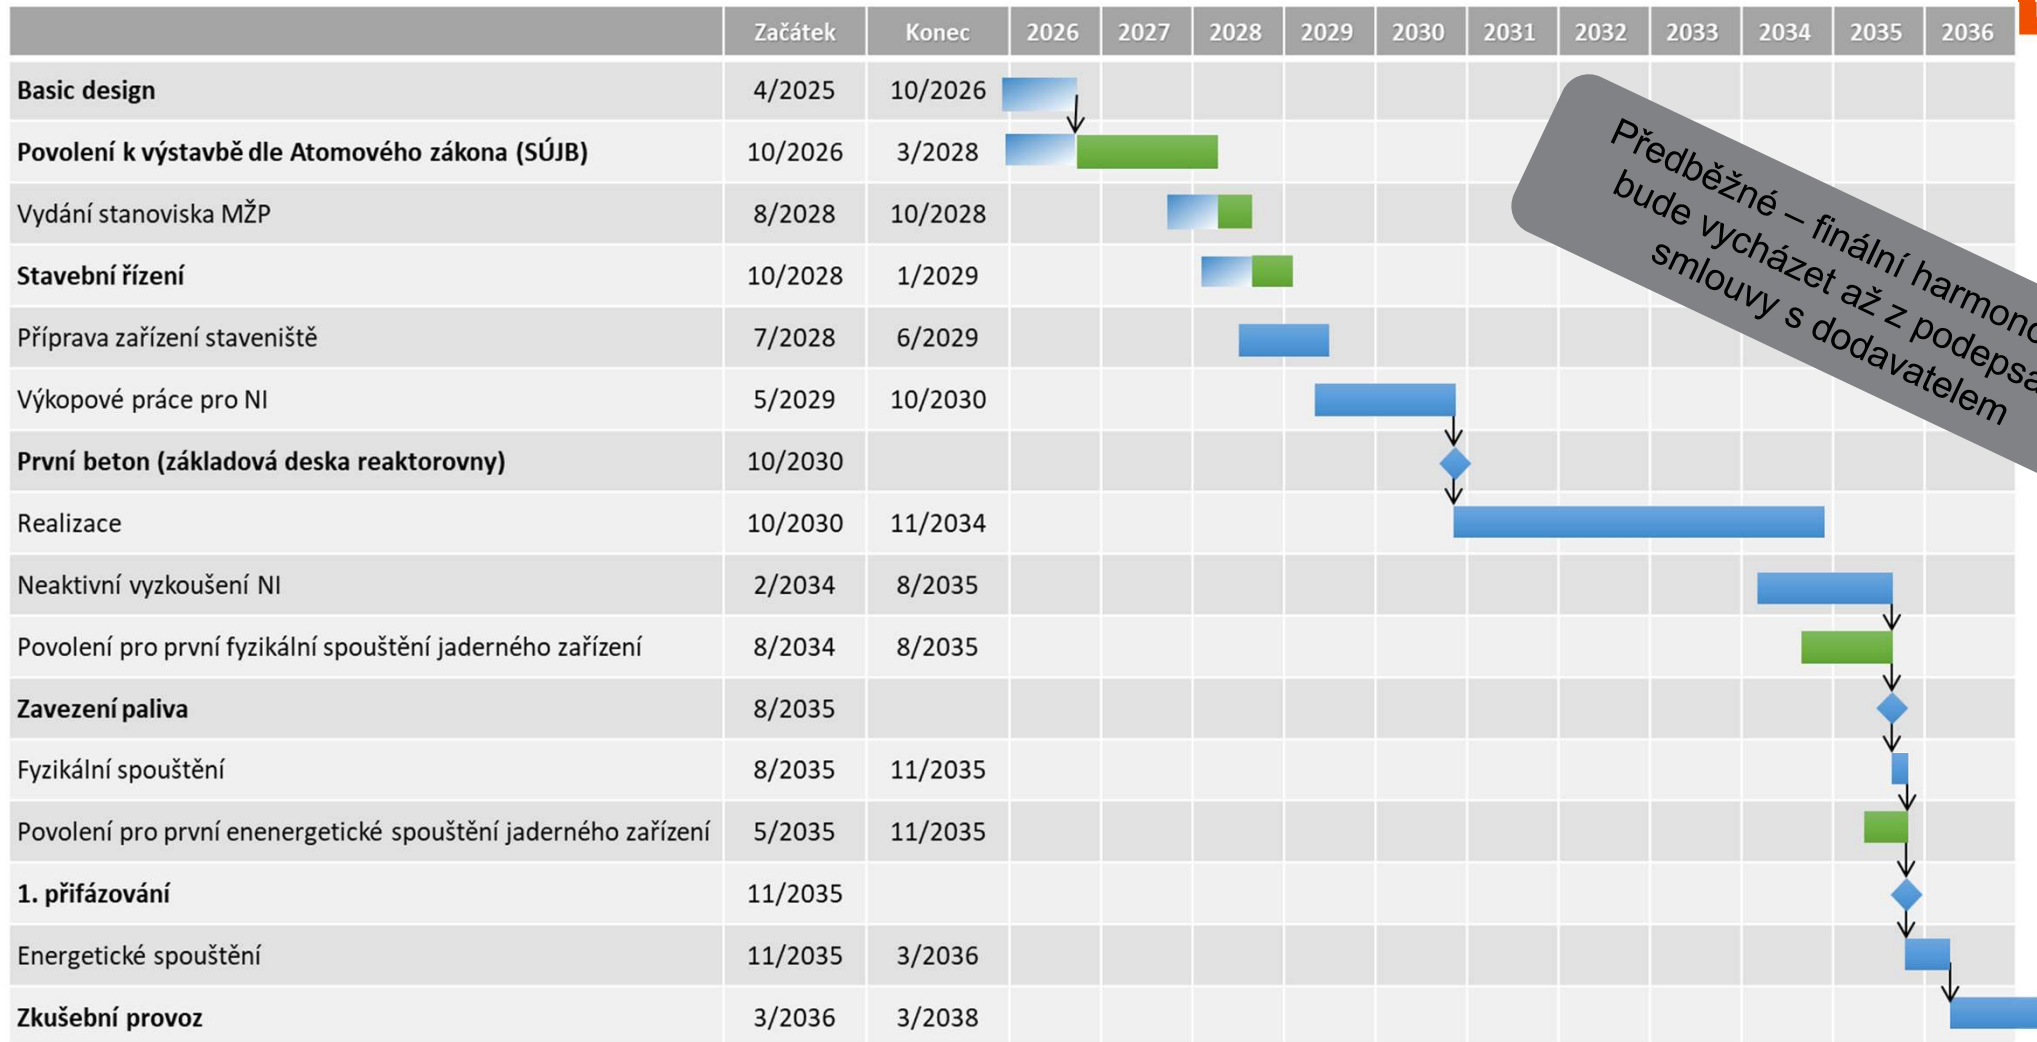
|  | Začátek | Konec | 2026 | 2027 | 2028 | 2029 | 2030 | 2031 | 2032 | 2033 | 2034 | 2035 | 2036 |
|---|---|---|---|---|---|---|---|---|---|---|---|---|---|
| **Basic design** | 4/2025 | 10/2026 | | | | | | | | | | | |
| **Povolení k výstavbě dle Atomového zákona (SÚJB)** | 10/2026 | 3/2028 | | | | | | | | | | | |
| Vydání stanoviska MŽP | 8/2028 | 10/2028 | | | | | | | | | | | |
| **Stavební řízení** | 10/2028 | 1/2029 | | | | | | | | | | | |
| Příprava zařízení staveniště | 7/2028 | 6/2029 | | | | | | | | | | | |
| Výkopové práce pro NI | 5/2029 | 10/2030 | | | | | | | | | | | |
| **První beton (základová deska reaktorovny)** | 10/2030 | | | | | | | | | | | | |
| Realizace | 10/2030 | 11/2034 | | | | | | | | | | | |
| Neaktivní vyzkoušení NI | 2/2034 | 8/2035 | | | | | | | | | | | |
| Povolení pro první fyzikální spouštění jaderného zařízení | 8/2034 | 8/2035 | | | | | | | | | | | |
| **Zavezení paliva** | 8/2035 | | | | | | | | | | | | |
| Fyzikální spouštění | 8/2035 | 11/2035 | | | | | | | | | | | |
| Povolení pro první enenergetické spouštění jaderného zařízení | 5/2035 | 11/2035 | | | | | | | | | | | |
| **1. přifázování** | 11/2035 | | | | | | | | | | | | |
| Energetické spouštění | 11/2035 | 3/2036 | | | | | | | | | | | |
| **Zkušební provoz** | 3/2036 | 3/2038 | | | | | | | | | | | |

Předběžné – finální harmono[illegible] bude vycházet až z podepsa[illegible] smlouvy s dodavatelem